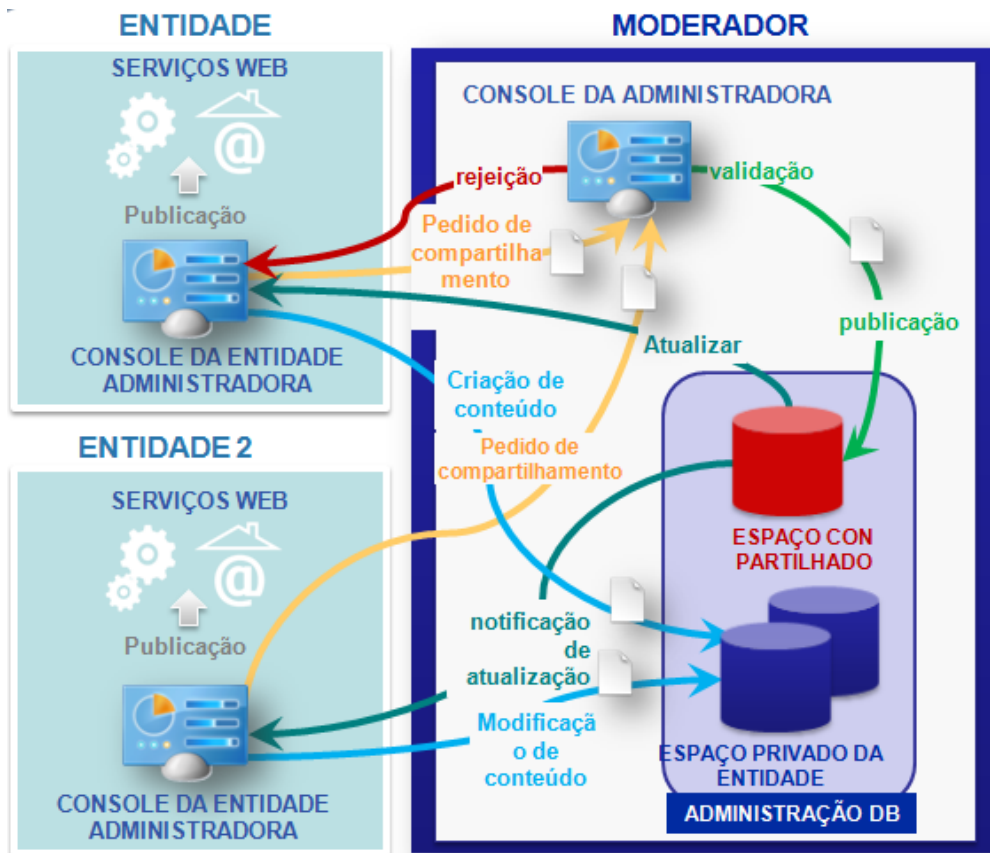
ENTIDADE

SERVIÇOS WEB

Publicação

CONSOLE DA ENTIDADE ADMINISTRADORA

MODERADOR

CONSOLE DA ADMINISTRADORA

rejeição

validação

Pedido de compartilhamento

publicação

Atualizar

Criação de conteúdo

Pedido de compartilhamento

ENTIDADE 2

SERVIÇOS WEB

Publicação

CONSOLE DA ENTIDADE ADMINISTRADORA

ESPAÇO CON PARTILHADO

notificação de atualização

Modificação de conteúdo

ESPAÇO PRIVADO DA ENTIDADE

ADMINISTRAÇÃO DB